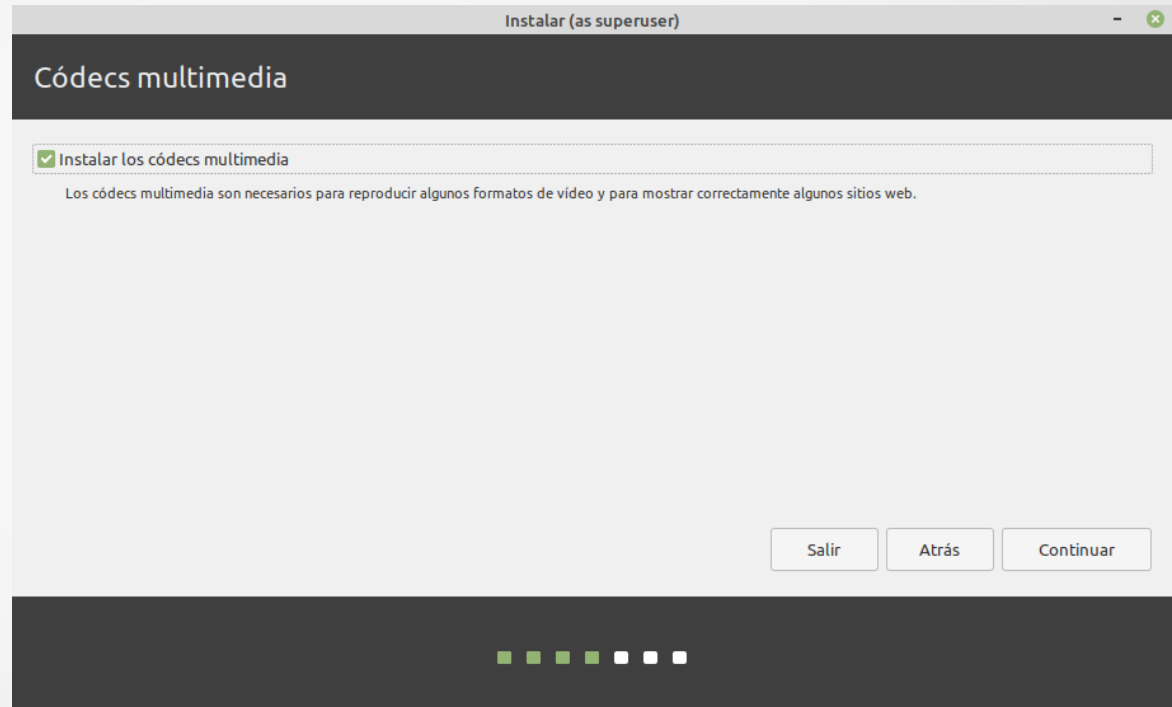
Instalar (as superuser)

Códecs multimedia

Instalar los códecs multimedia

Los códecs multimedia son necesarios para reproducir algunos formatos de vídeo y para mostrar correctamente algunos sitios web.

Salir

Atrás

Continuar